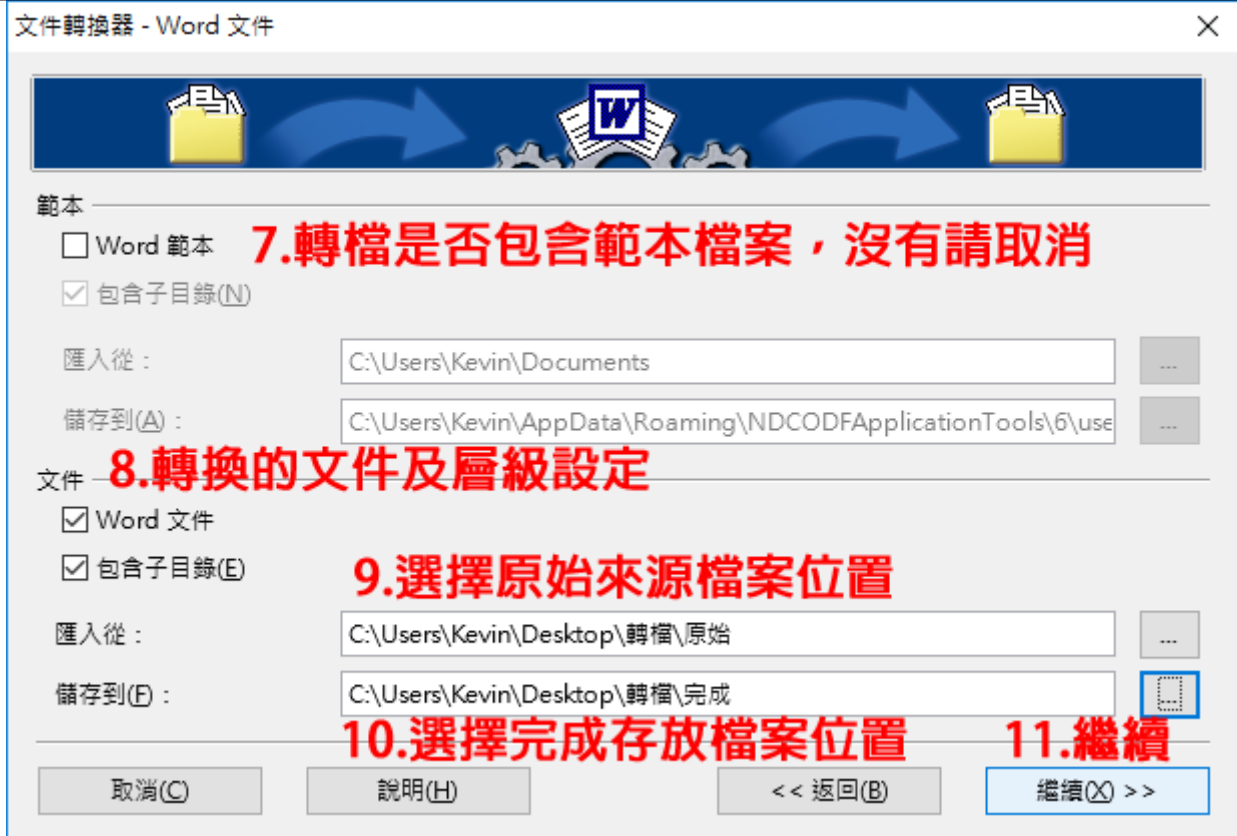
文件轉換器 - Word 文件

範本

Word 範本

7.轉檔是否包含範本檔案，沒有請取消

包含子目錄(N)

匯入從：

C:\Users\Kevin\Documents

...

儲存到(A)：

C:\Users\Kevin\AppData\Roaming\NDCODFApplicationTools\6\use

...

文件

8.轉換的文件及層級設定

Word 文件

包含子目錄(E)

9.選擇原始來源檔案位置

匯入從：

C:\Users\Kevin\Desktop\轉檔\原始

...

儲存到(F)：

C:\Users\Kevin\Desktop\轉檔\完成

...

10.選擇完成存放檔案位置

11.繼續

取消(C)

說明(H)

<< 返回(B)

繼續(X) >>